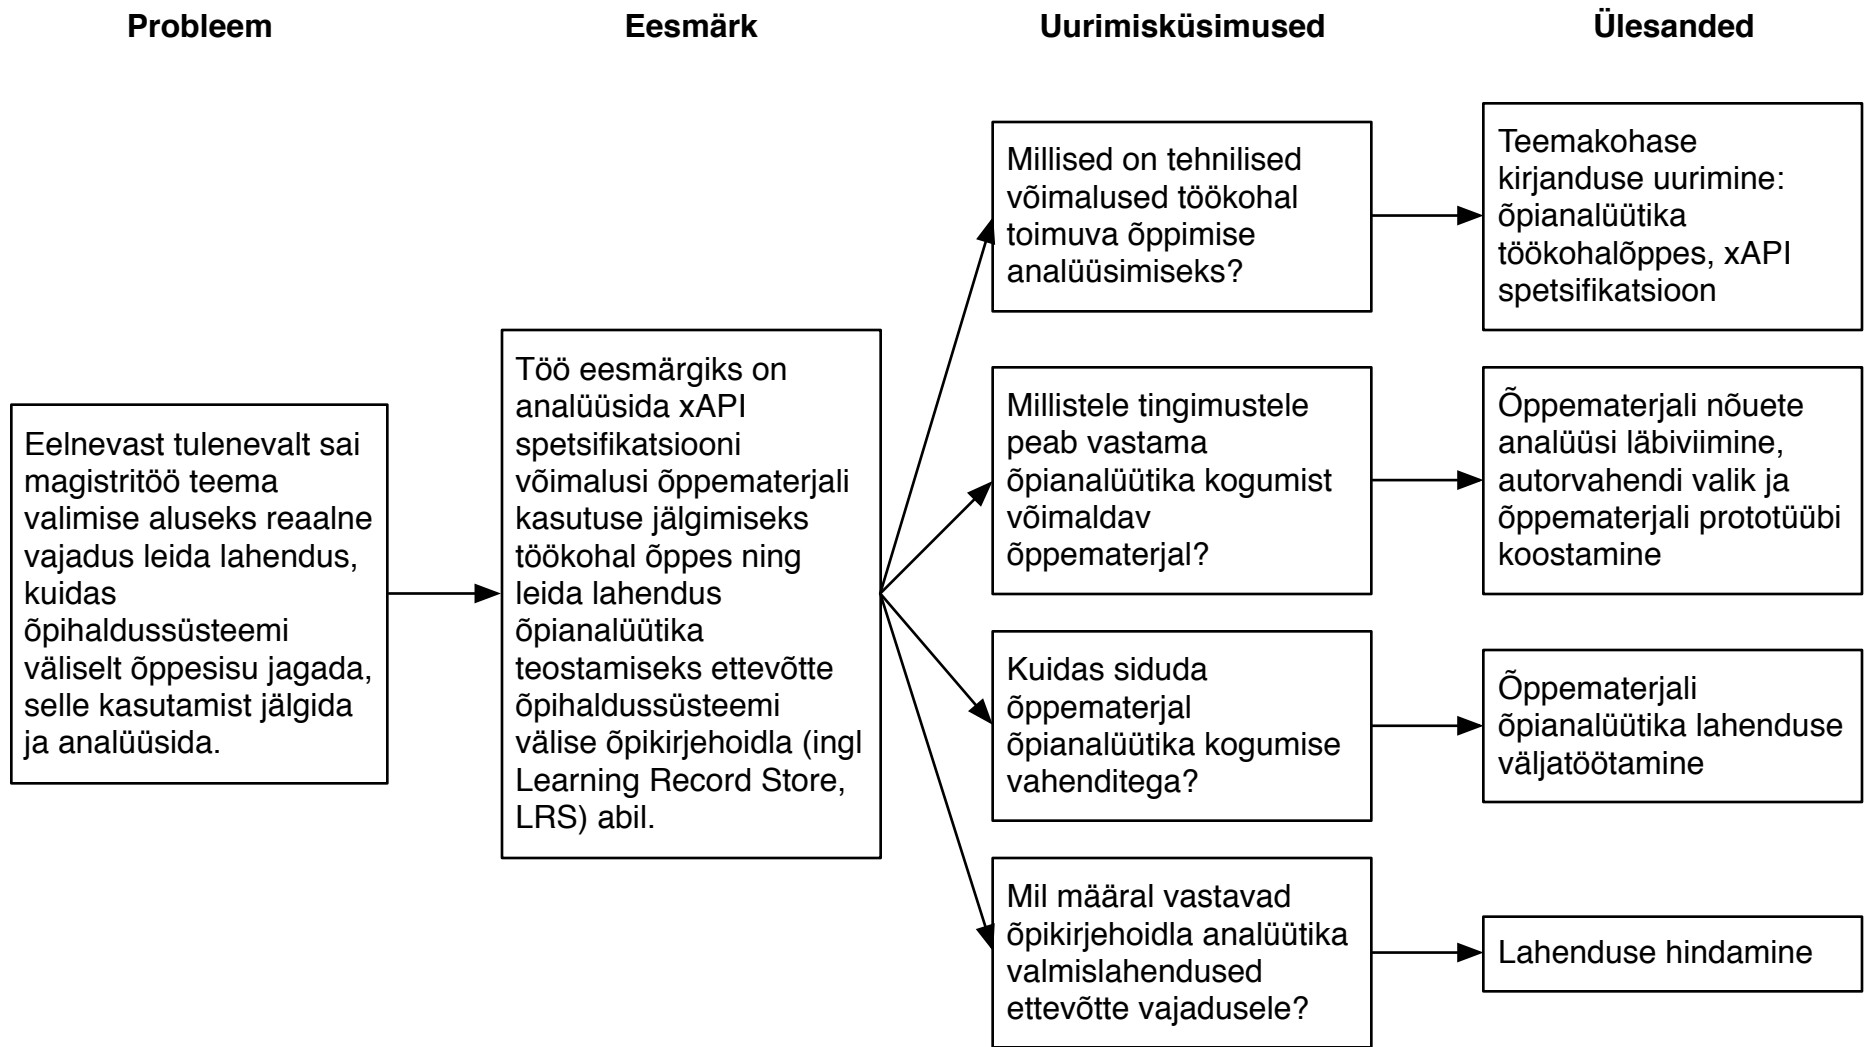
Probleem

Eesmärk

Uurimisküsimused

Ülesanded

Eelnevast tulenevalt sai magistritöö teema valimise aluseks reaalne vajadus leida lahendus, kuidas õpihaldussüsteemi väliselt õppesisu jagada, selle kasutamist jälgida ja analüüsida.

Töö eesmärgiks on analüüsida xAPI spetsifikatsiooni võimalusi õppematerjali kasutuse jälgimiseks töökohal õppes ning leida lahendus õpianalüütika teostamiseks ettevõtte õpihaldussüsteemi välise õpikirjehoidla (ingl Learning Record Store, LRS) abil.

Millised on tehnilised võimalused töökohal toimuva õppimise analüüsimiseks?

Millistele tingimustele peab vastama õpianalüütika kogumist võimaldav õppematerjal?

Kuidas siduda õppematerjal õpianalüütika kogumise vahenditega?

Mil määral vastavad õpikirjehoidla analüütika valmislahendused ettevõtte vajadusele?

Teemakohase kirjanduse uurimine: õpianalüütika töökohalõppes, xAPI spetsifikatsioon

Õppematerjali nõuete analüüsi läbiviimine, autorvahendi valik ja õppematerjali prototüübi koostamine

Õppematerjali õpianalüütika lahenduse väljatöötamine

Lahenduse hindamine